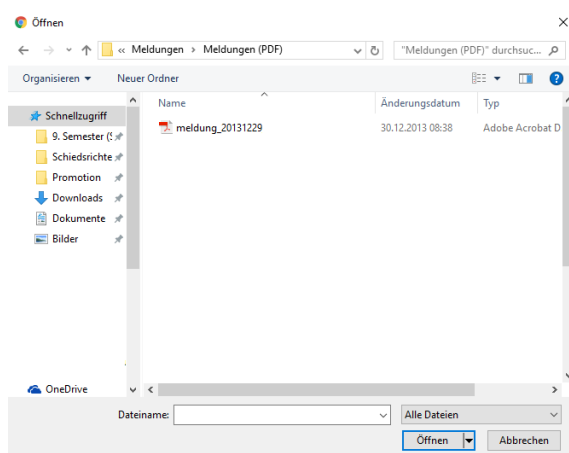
Öffnen

« Meldungen › Meldungen (PDF)

"Meldungen (PDF)" durchsuc...

Organisieren ▾ Neuer Ordner

Schnellzugriff
9. Semester (S
Schiedsrichte
Promotion
Downloads
Dokumente
Bilder

OneDrive

| Name | Änderungsdatum | Typ |
|---|---|---|
| meldung_20131229 | 30.12.2013 08:38 | Adobe Acrobat D |

Dateiname:

Alle Dateien

Öffnen

Abbrechen